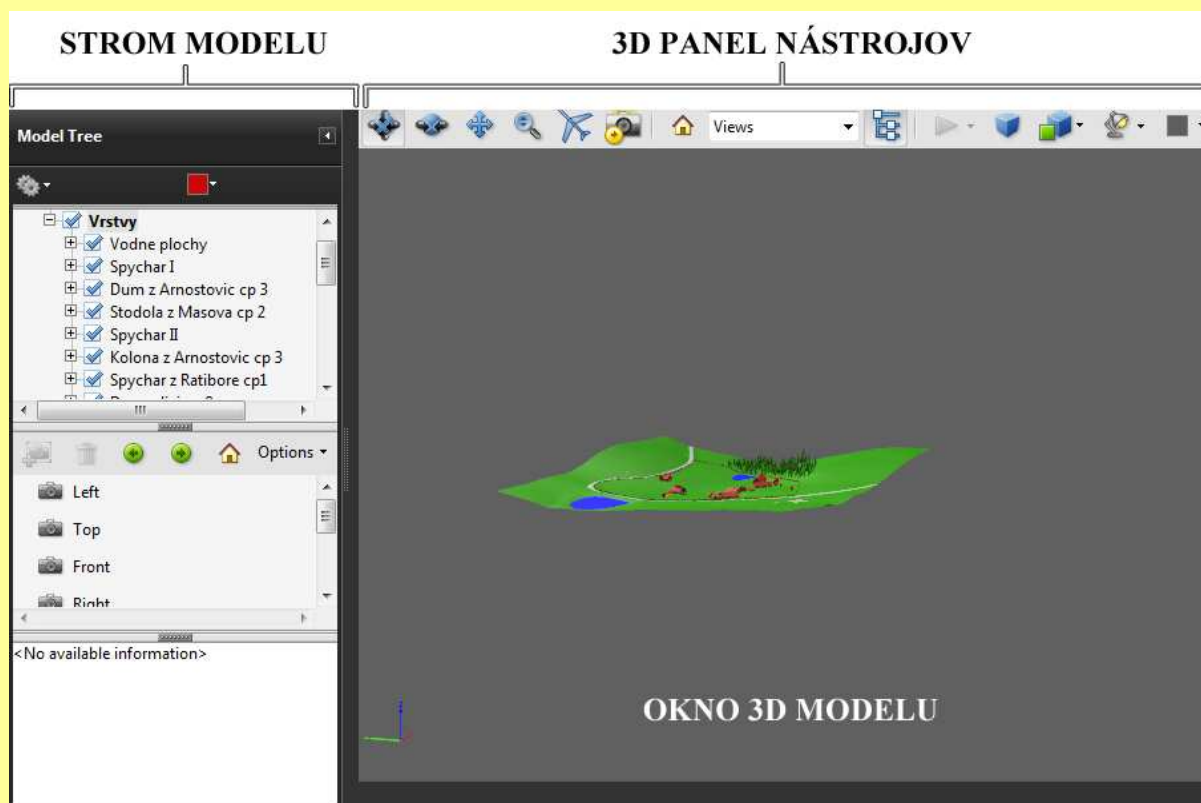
STROM MODELU

3D PANEL NÁSTROJOV

Model Tree

Vrstvy
Vodne plochy
Spychar I
Dum z Arnostovic cp 3
Stodola z Masova cp 2
Spychar II
Kolona z Arnostovic cp 3
Spychar z Ratibore cp1
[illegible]

Options

Left
Top
Front
Right

<No available information>

Views

OKNO 3D MODELU